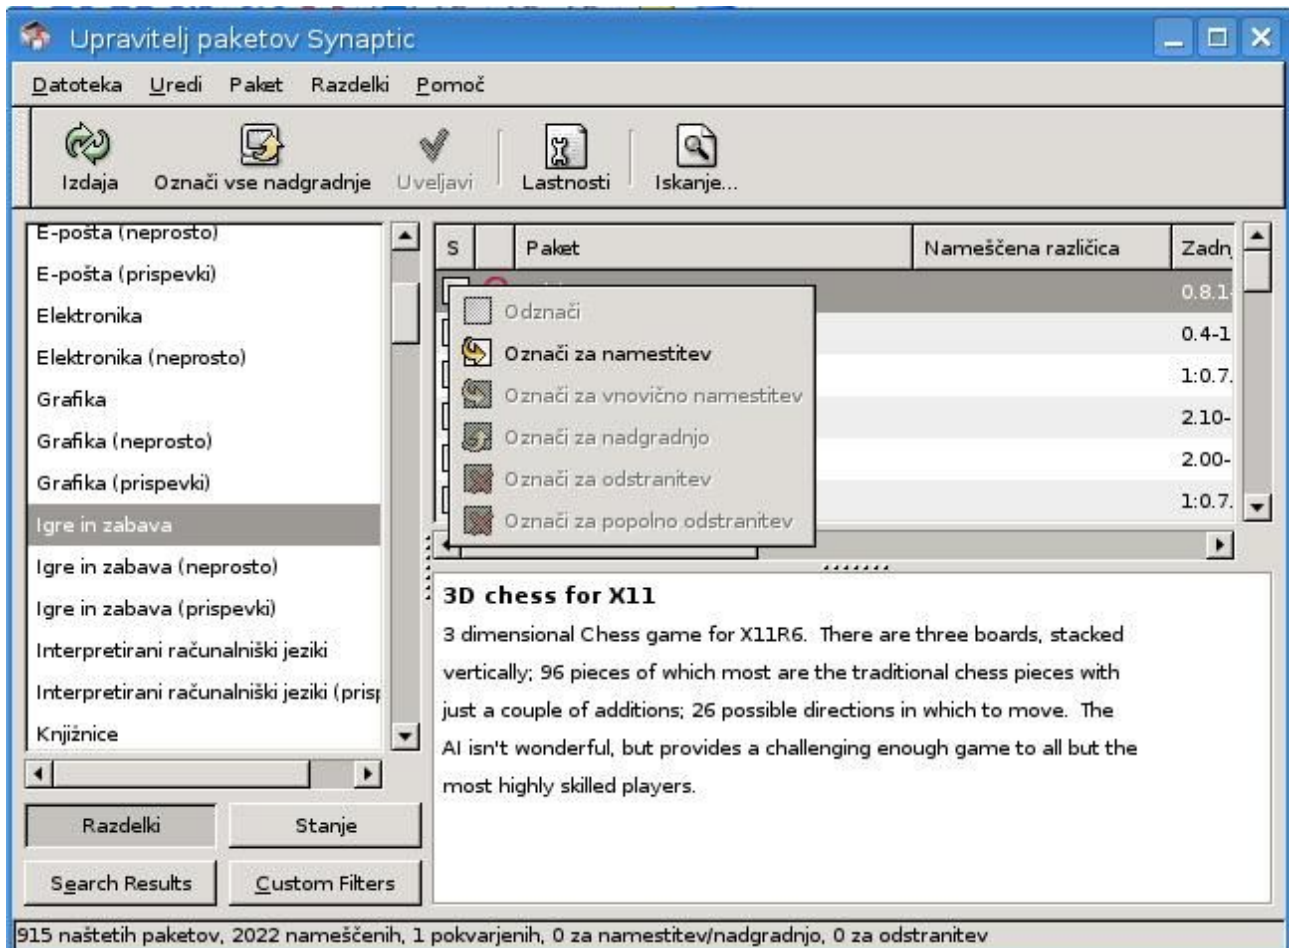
Upravitelj paketov Synaptic

Datoteka Uredi Paket Razdelki Pomoč

Izdaja Označi vse nadgradnje Uveljavi Lastnosti Iskanje...

E-pošta (neprosto)
E-pošta (prispevki)
Elektronika
Elektronika (neprosto)
Grafika
Grafika (neprosto)
Grafika (prispevki)
Igre in zabava
Igre in zabava (neprosto)
Igre in zabava (prispevki)
Interpretirani računalniški jeziki
Interpretirani računalniški jeziki (pris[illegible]
Knjižnice

| S | | Paket | Nameščena različica | Zadn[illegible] |
|---|---|---|---|---|
| | | | | 0.8.1 |
| | | | | 0.4-1 |
| | | | | 1:0.7. |
| | | | | 2.10- |
| | | | | 2.00- |
| | | | | 1:0.7. |

Odznači
Označi za namestitev
Označi za vnovično namestitev
Označi za nadgradnjo
Označi za odstranitev
Označi za popolno odstranitev

3D chess for X11

3 dimensional Chess game for X11R6. There are three boards, stacked vertically; 96 pieces of which most are the traditional chess pieces with just a couple of additions; 26 possible directions in which to move. The AI isn't wonderful, but provides a challenging enough game to all but the most highly skilled players.

Razdelki Stanje
Search Results Custom Filters

915 naštetih paketov, 2022 nameščenih, 1 pokvarjenih, 0 za namestitev/nadgradnjo, 0 za odstranitev